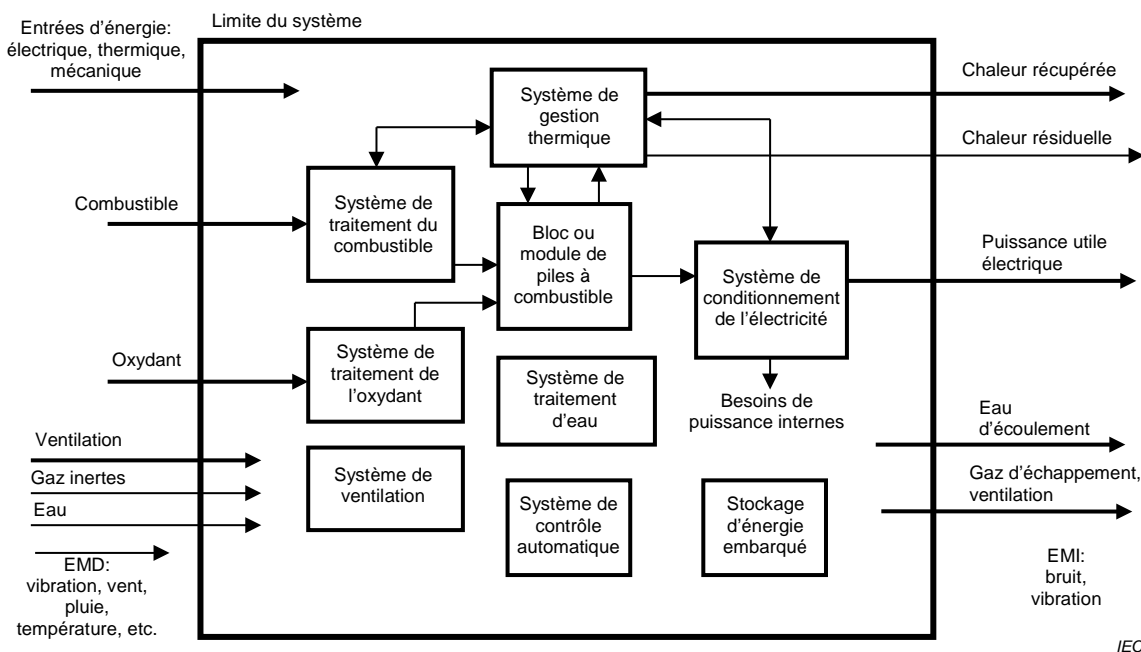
Entrées d'énergie: électrique, thermique, mécanique

Limite du système

Système de gestion thermique

Chaleur récupérée

Chaleur résiduelle

Combustible

Système de traitement du combustible

Bloc ou module de piles à combustible

Système de conditionnement de l'électricité

Puissance utile électrique

Oxydant

Système de traitement de l'oxydant

Système de traitement d'eau

Besoins de puissance internes

Ventilation

Gaz inertes

Eau

Système de ventilation

Eau d'écoulement

Gaz d'échappement, ventilation

Système de contrôle automatique

Stockage d'énergie embarqué

EMD: vibration, vent, pluie, température, etc.

EMI: bruit, vibration

IEC